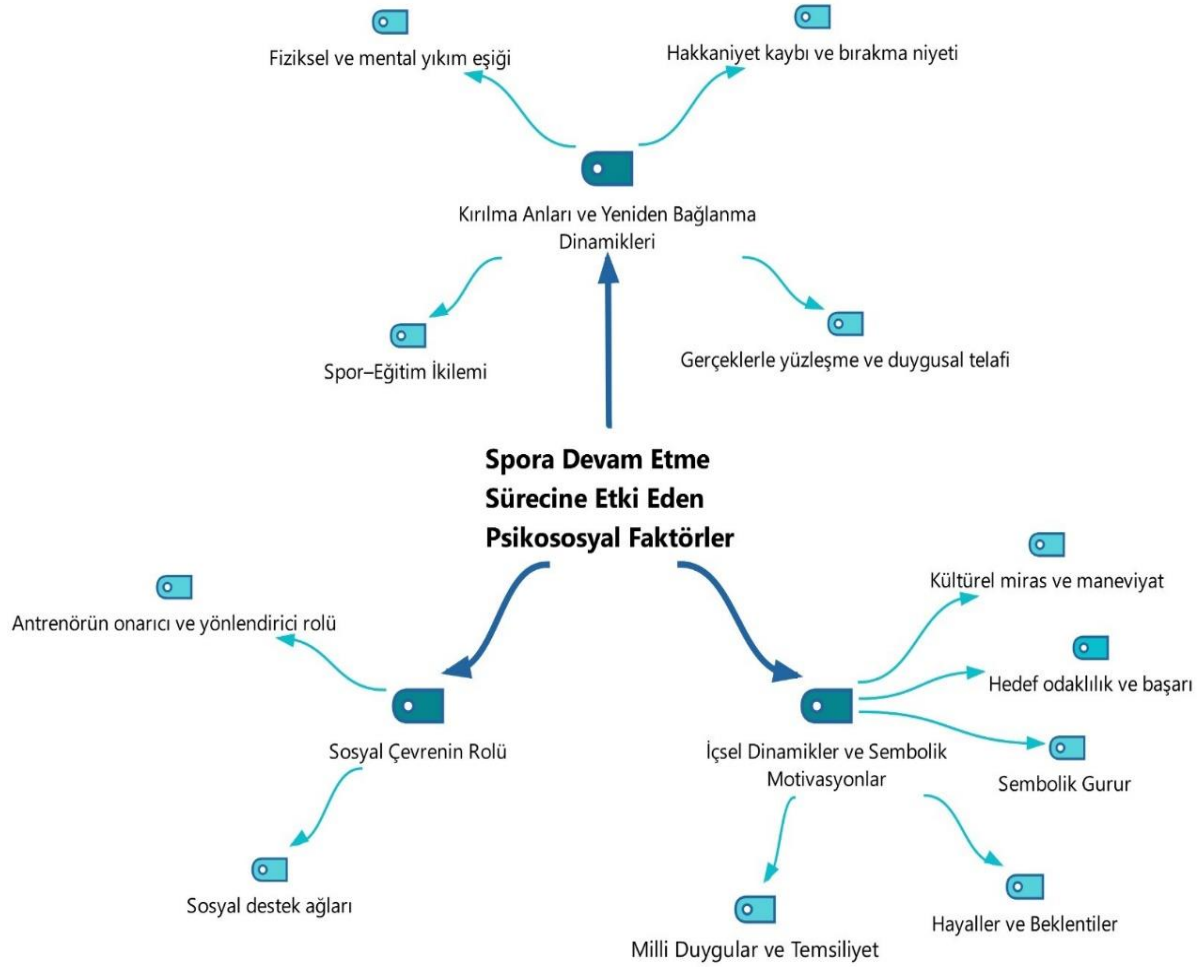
Fiziksel ve mental yıkım eşiği

Hakkaniyet kaybı ve bırakma niyeti

Kırılma Anları ve Yeniden Bağlanma Dinamikleri

Spor–Eğitim İkilemi

Gerçeklerle yüzleşme ve duygusal telafi

Spora Devam Etme Sürecine Etki Eden Psikososyal Faktörler

Antrenörün onarıcı ve yönlendirici rolü

Sosyal Çevrenin Rolü

Sosyal destek ağları

Kültürel miras ve maneviyat

Hedef odaklılık ve başarı

İçsel Dinamikler ve Sembolik Motivasyonlar

Sembolik Gurur

Hayaller ve Beklentiler

Milli Duygular ve Temsiliyet